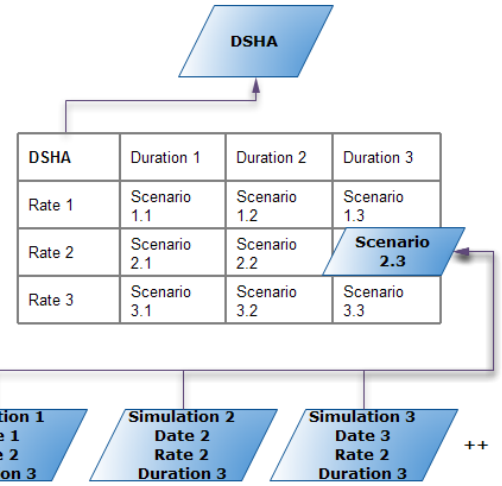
DSHA

| DSHA | Duration 1 | Duration 2 | Duration 3 |
|---|---|---|---|
| Rate 1 | Scenario 1.1 | Scenario 1.2 | Scenario 1.3 |
| Rate 2 | Scenario 2.1 | Scenario 2.2 | Scenario 2.3 |
| Rate 3 | Scenario 3.1 | Scenario 3.2 | Scenario 3.3 |

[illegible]tion 1
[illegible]te 1
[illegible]te 2
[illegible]tion 3

Simulation 2
Date 2
Rate 2
Duration 3

Simulation 3
Date 3
Rate 2
Duration 3

++